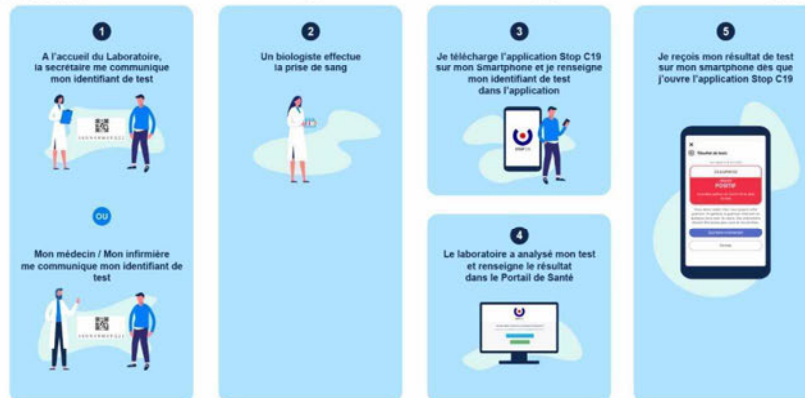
1

A l'accueil du Laboratoire, la secrétaire me communique mon identifiant de test

OU

Mon médecin / Mon infirmière me communique mon identifiant de test

2

Un biologiste effectue la prise de sang

3

Je télécharge l'application Stop C19 sur mon Smartphone et je renseigne mon identifiant de test dans l'application

STOP C19

4

Le laboratoire a analysé mon test et renseigne le résultat dans le Portail de Santé

5

Je reçois mon résultat de test sur mon smartphone dès que j'ouvre l'application Stop C19

Résultat du test

POSITIF

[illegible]